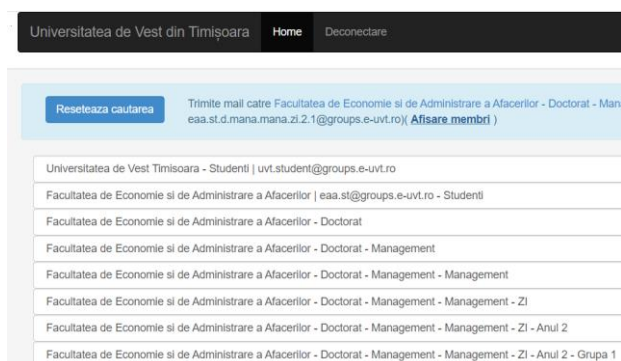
Universitatea de Vest din Timișoara Home Deconectare

Reseteaza cautarea

Trimite mail catre Facultatea de Economie si de Administrare a Afacerilor - Doctorat - Man eaa.st.d.mana.mana.zi.2.1@groups.e-uvt.ro)( **Afisare membri** )

Universitatea de Vest Timisoara - Studenti | uvt.student@groups.e-uvt.ro

Facultatea de Economie si de Administrare a Afacerilor | eaa.st@groups.e-uvt.ro - Studenti

Facultatea de Economie si de Administrare a Afacerilor - Doctorat

Facultatea de Economie si de Administrare a Afacerilor - Doctorat - Management

Facultatea de Economie si de Administrare a Afacerilor - Doctorat - Management - Management

Facultatea de Economie si de Administrare a Afacerilor - Doctorat - Management - Management - ZI

Facultatea de Economie si de Administrare a Afacerilor - Doctorat - Management - Management - ZI - Anul 2

Facultatea de Economie si de Administrare a Afacerilor - Doctorat - Management - Management - ZI - Anul 2 - Grupa 1